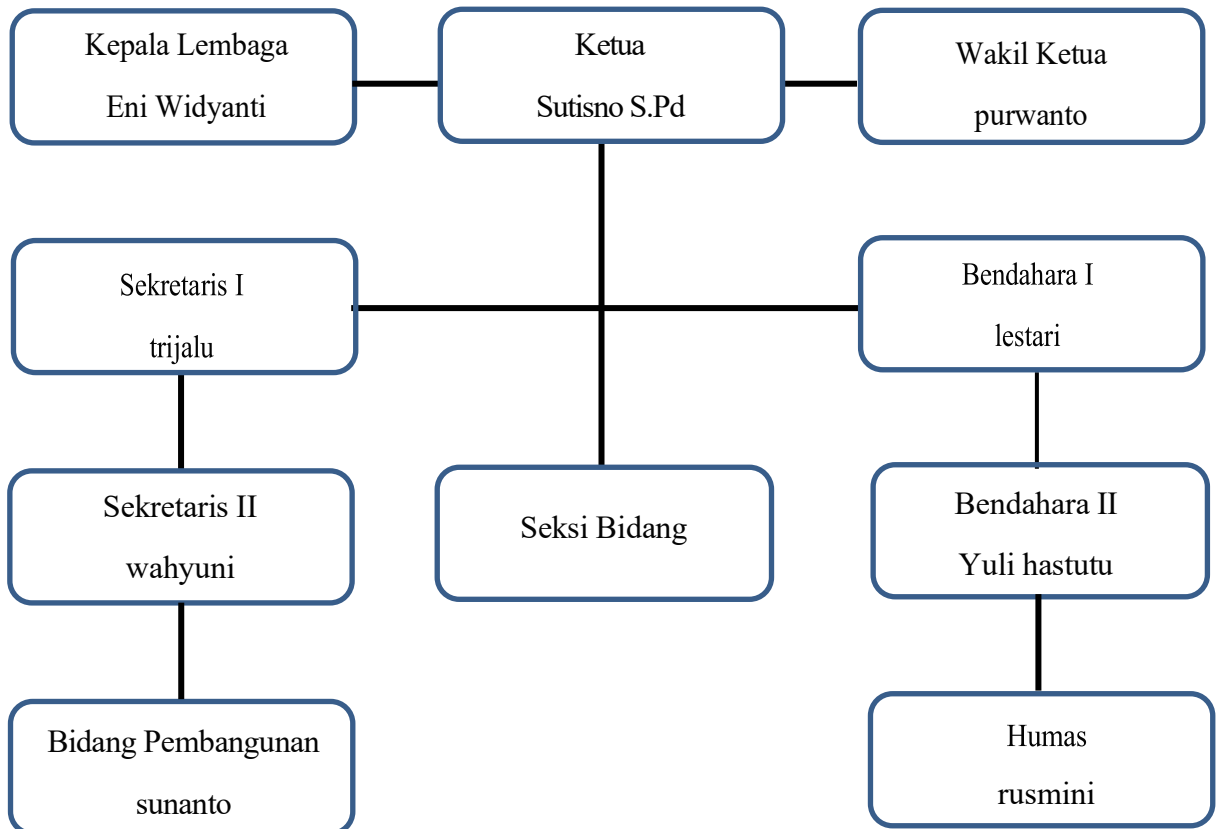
Kepala Lembaga
Eni Widyanti

Ketua
Sutisno S.Pd

Wakil Ketua
purwanto

Sekretaris I
trijalu

Bendahara I
lestari

Sekretaris II
wahyuni

Seksi Bidang

Bendahara II
Yuli hastutu

Bidang Pembangunan
sunanto

Humas
rusmini